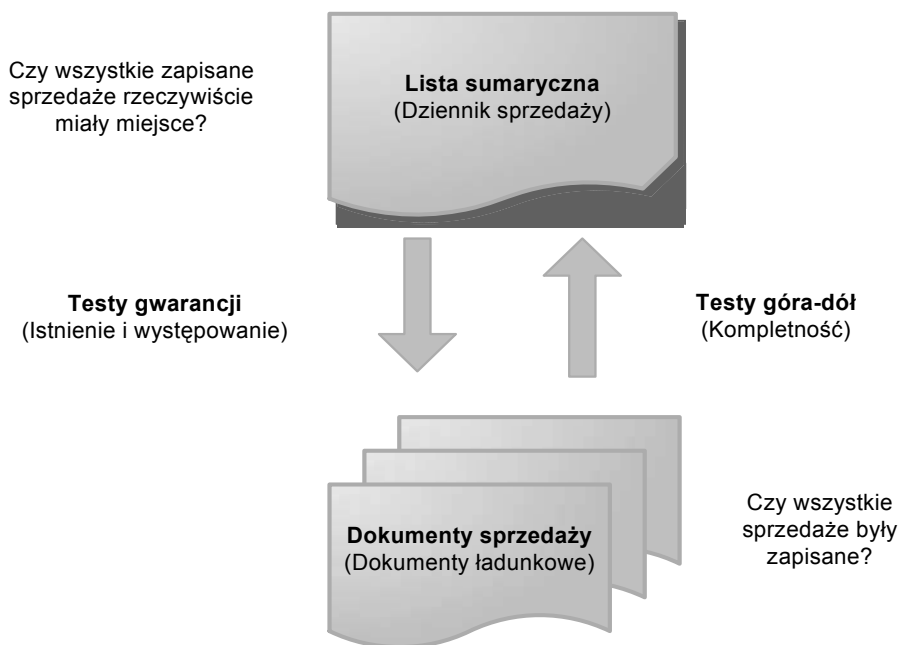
Czy wszystkie zapisane sprzedaże rzeczywiście miały miejsce?

Lista sumaryczna
(Dziennik sprzedaży)

Testy gwarancji
(Istnienie i występowanie)

Testy góra-dół
(Kompletność)

Dokumenty sprzedaży
(Dokumenty ładunkowe)

Czy wszystkie sprzedaże były zapisane?